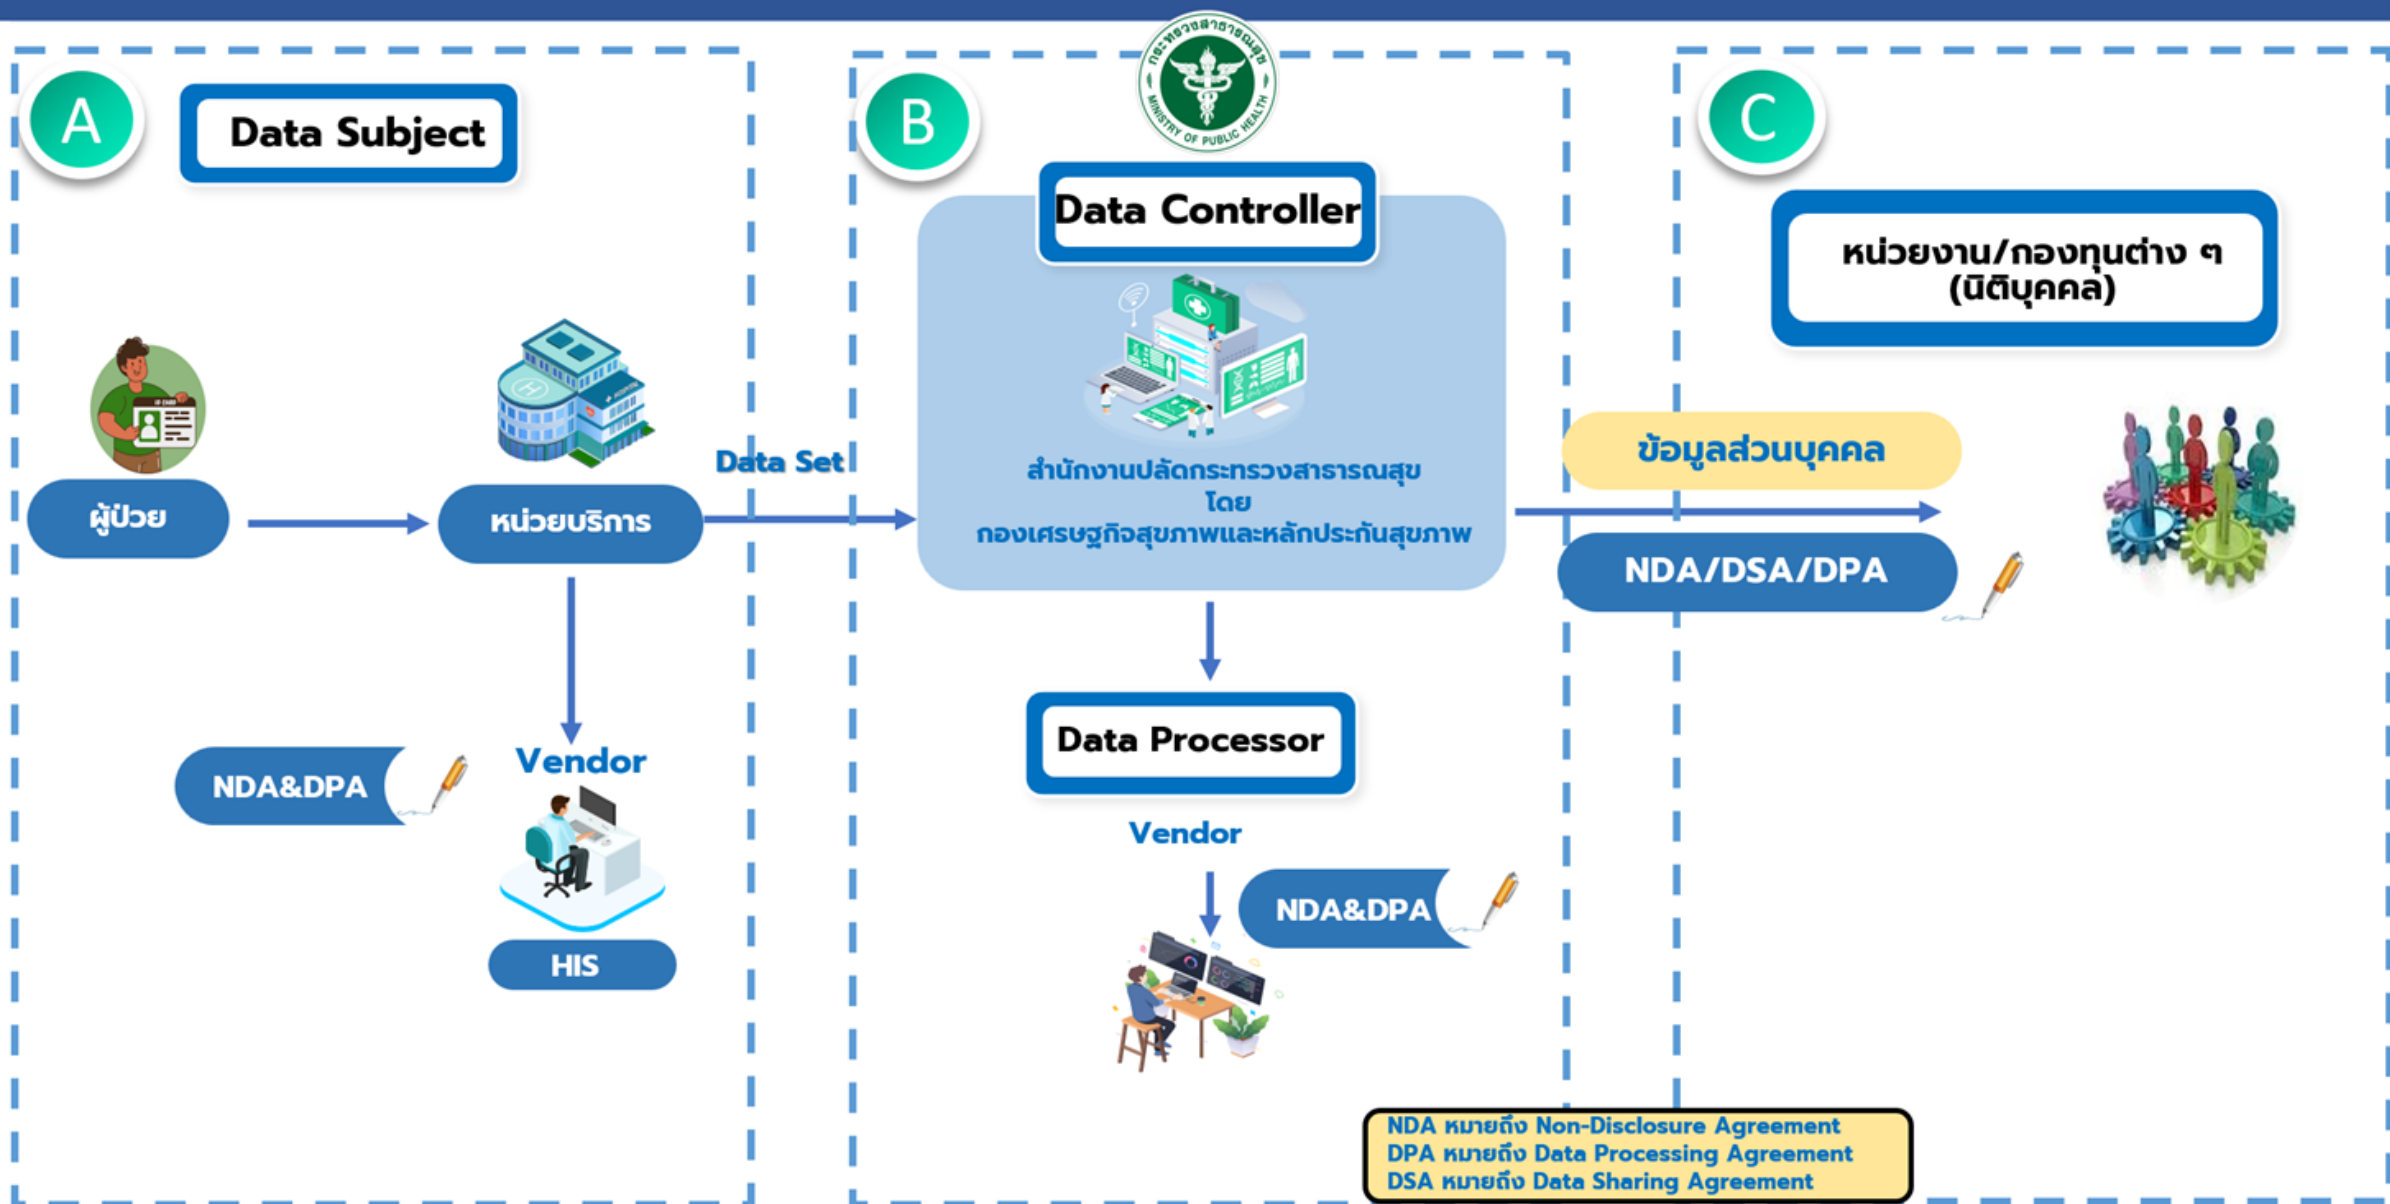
A

Data Subject

ผู้ป่วย

หน่วยบริการ

Data Set

Vendor

NDA&DPA

HIS

B

กระทรวงสาธารณสุข MINISTRY OF PUBLIC HEALTH

Data Controller

สำนักงานปลัดกระทรวงสาธารณสุข
โดย
กองเศรษฐกิจสุขภาพและหลักประกันสุขภาพ

Data Processor

Vendor

NDA&DPA

C

หน่วยงาน/กองทุนต่าง ๆ (นิติบุคคล)

ข้อมูลส่วนบุคคล

NDA/DSA/DPA

NDA หมายถึง Non-Disclosure Agreement
DPA หมายถึง Data Processing Agreement
DSA หมายถึง Data Sharing Agreement